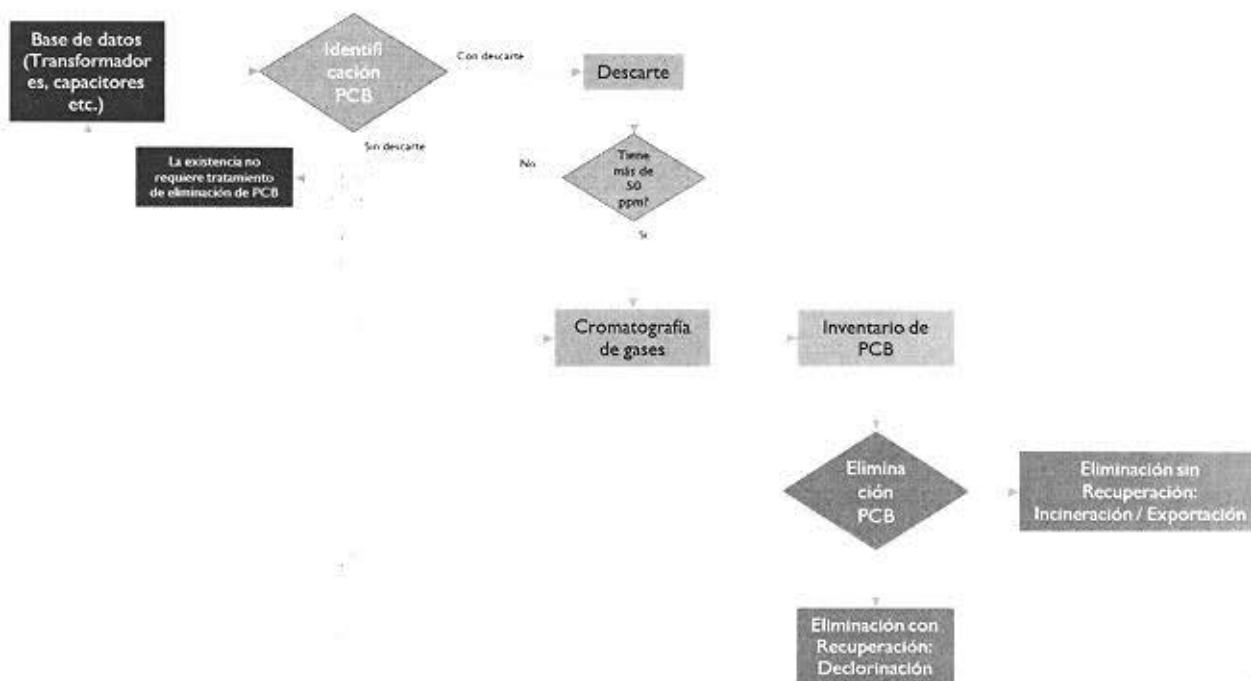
Base de datos (Transformadores, capacitores etc.)

Identificación PCB

Con descarte

Descarte

Sin descarte

La existencia no requiere tratamiento de eliminación de PCB

No

Tiene más de 50 ppm?

Si

Cromatografía de gases

Inventario de PCB

Eliminación PCB

Eliminación sin Recuperación: Incineración / Exportación

Eliminación con Recuperación: Declorinación